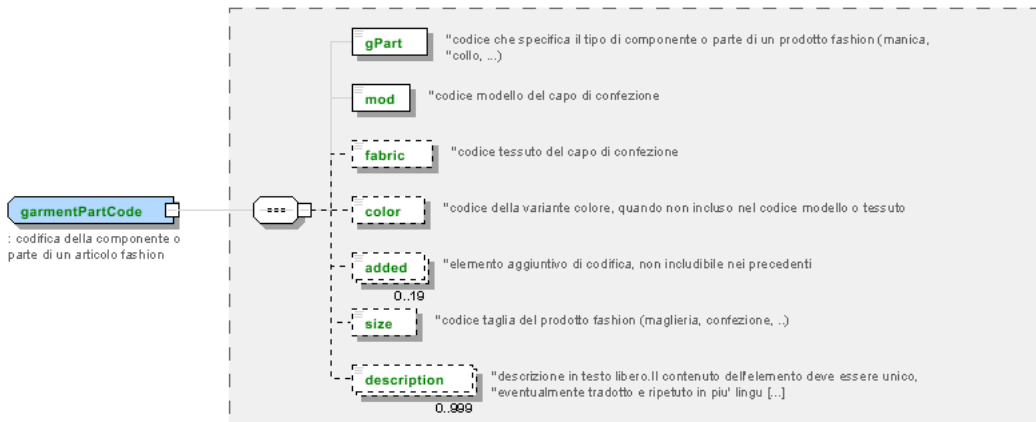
garmentPartCode

: codifica della componente o parte di un articolo fashion

gPart

"codice che specifica il tipo di componente o parte di un prodotto fashion (manica, "collo, ...)

mod

"codice modello del capo di confezione

fabric

"codice tessuto del capo di confezione

color

"codice della variante colore, quando non incluso nel codice modello o tessuto

added

"elemento aggiuntivo di codifica, non includibile nei precedenti

0..19

size

"codice taglia del prodotto fashion (maglieria, confezione, ..)

description

"descrizione in testo libero.Il contenuto dell'elemento deve essere unico, "eventualmente tradotto e ripetuto in piu' lingu [...]

0..999